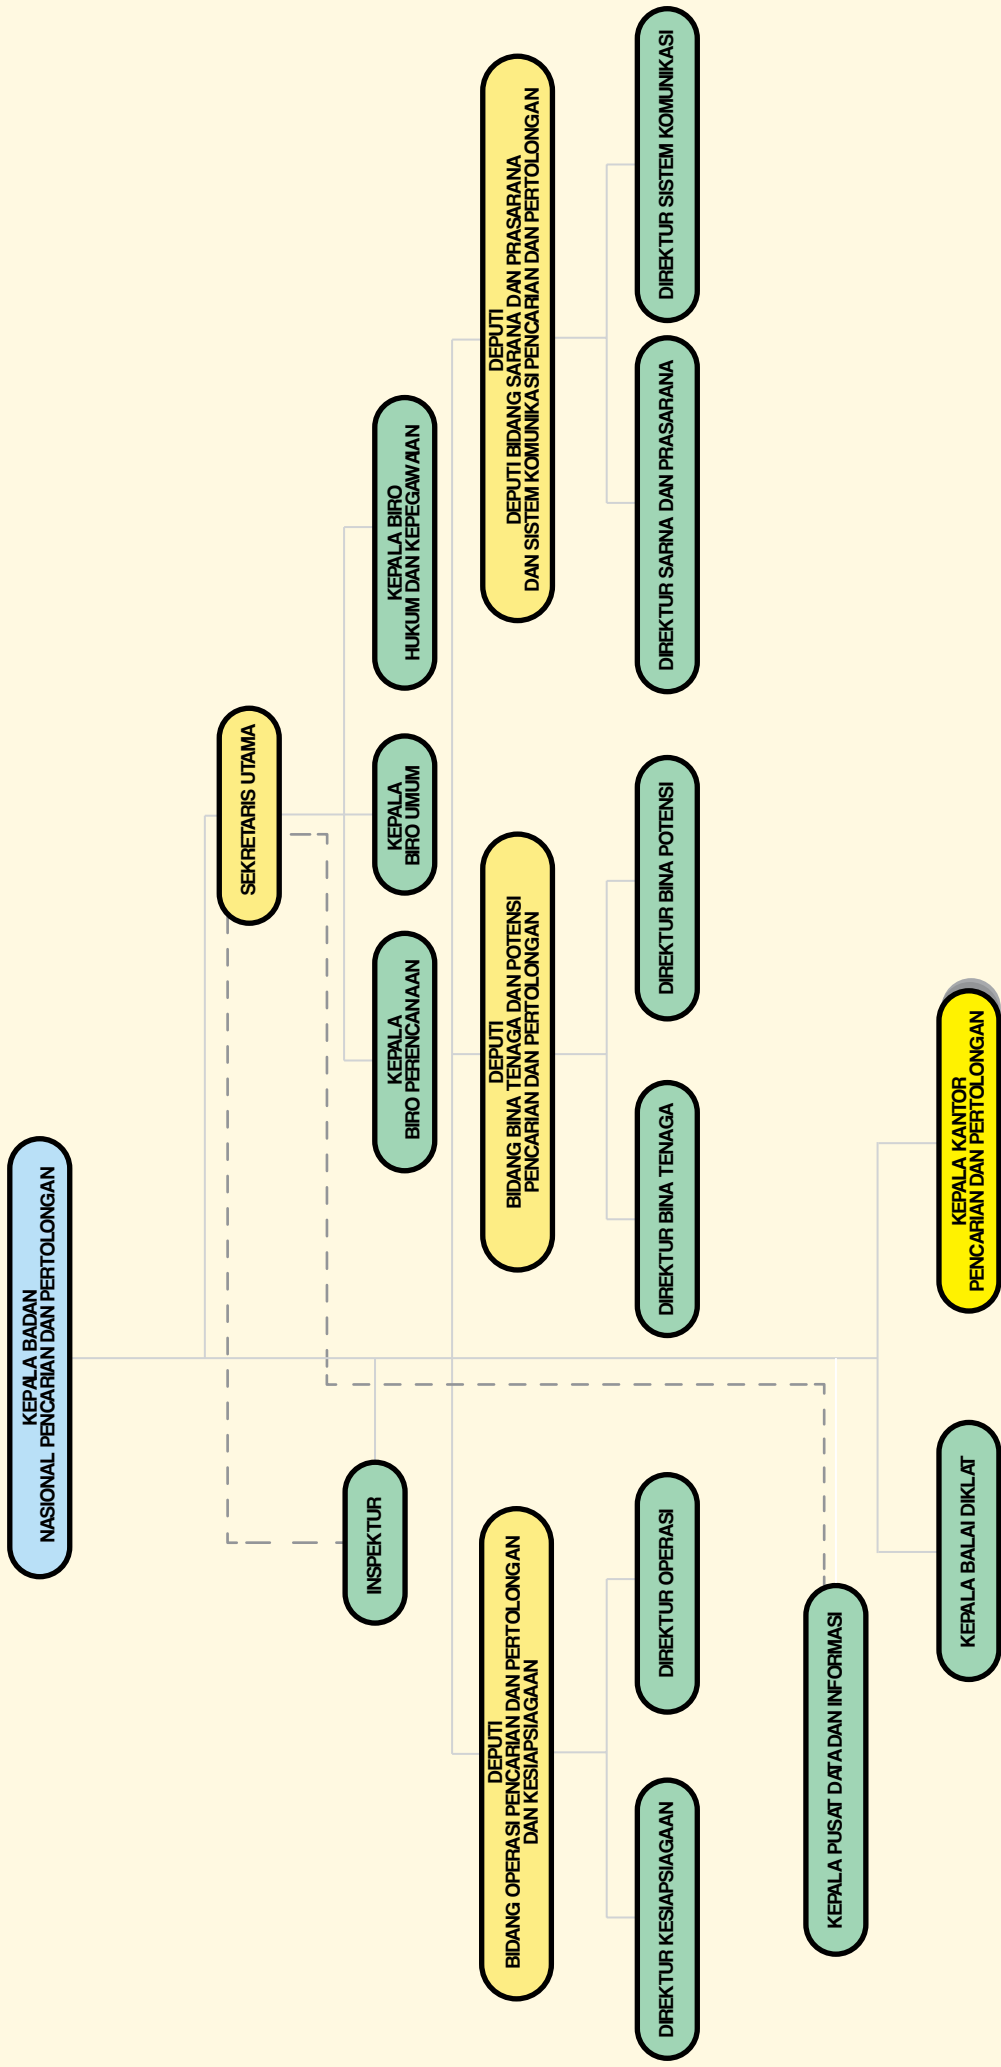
KEPALA BADAN NASIONAL PENCARIAN DAN PERTOLONGAN

SEKRETARIS UTAMA

INSPEKTUR

KEPALA BIRO PERENCANAAN

KEPALA BIRO UMUM

KEPALA BIRO HUKUM DAN KEPEGAWAIAN

DEPUTI BIDANG SARANA DAN PRASARANA DAN SISTEM KOMUNIKASI PENCARIAN DAN PERTOLONGAN

DEPUTI BIDANG BINA TENAGA DAN POTENSI PENCARIAN DAN PERTOLONGAN

DEPUTI BIDANG OPERASI PENCARIAN DAN PERTOLONGAN DAN KESIAPSIAGAAN

DIREKTUR SISTEM KOMUNIKASI

DIREKTUR SARNA DAN PRASARANA

DIREKTUR BINA POTENSI

DIREKTUR BINA TENAGA

DIREKTUR OPERASI

DIREKTUR KESIAPSIAGAAN

KEPALA PUSAT DATA DAN INFORMASI

KEPALA KANTOR PENCARIAN DAN PERTOLONGAN

KEPALA BALAI DIKLAT